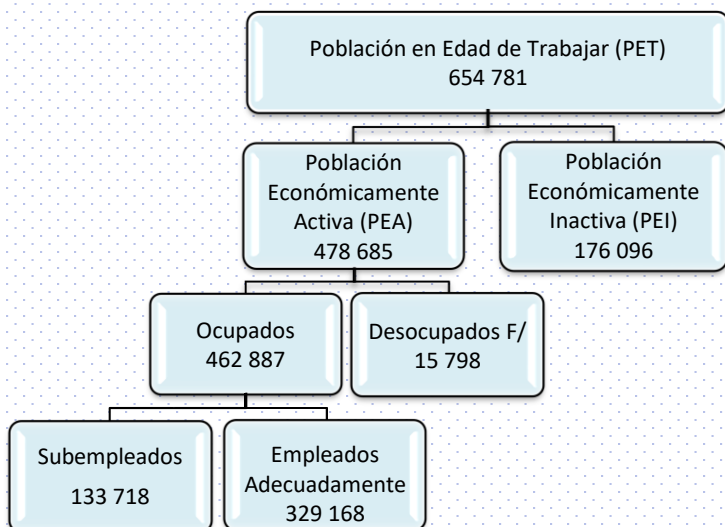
Población en Edad de Trabajar (PET)
654 781

Población Económicamente Activa (PEA)
478 685

Población Económicamente Inactiva (PEI)
176 096

Ocupados
462 887

Desocupados F/
15 798

Subempleados
133 718

Empleados Adecuadamente
329 168